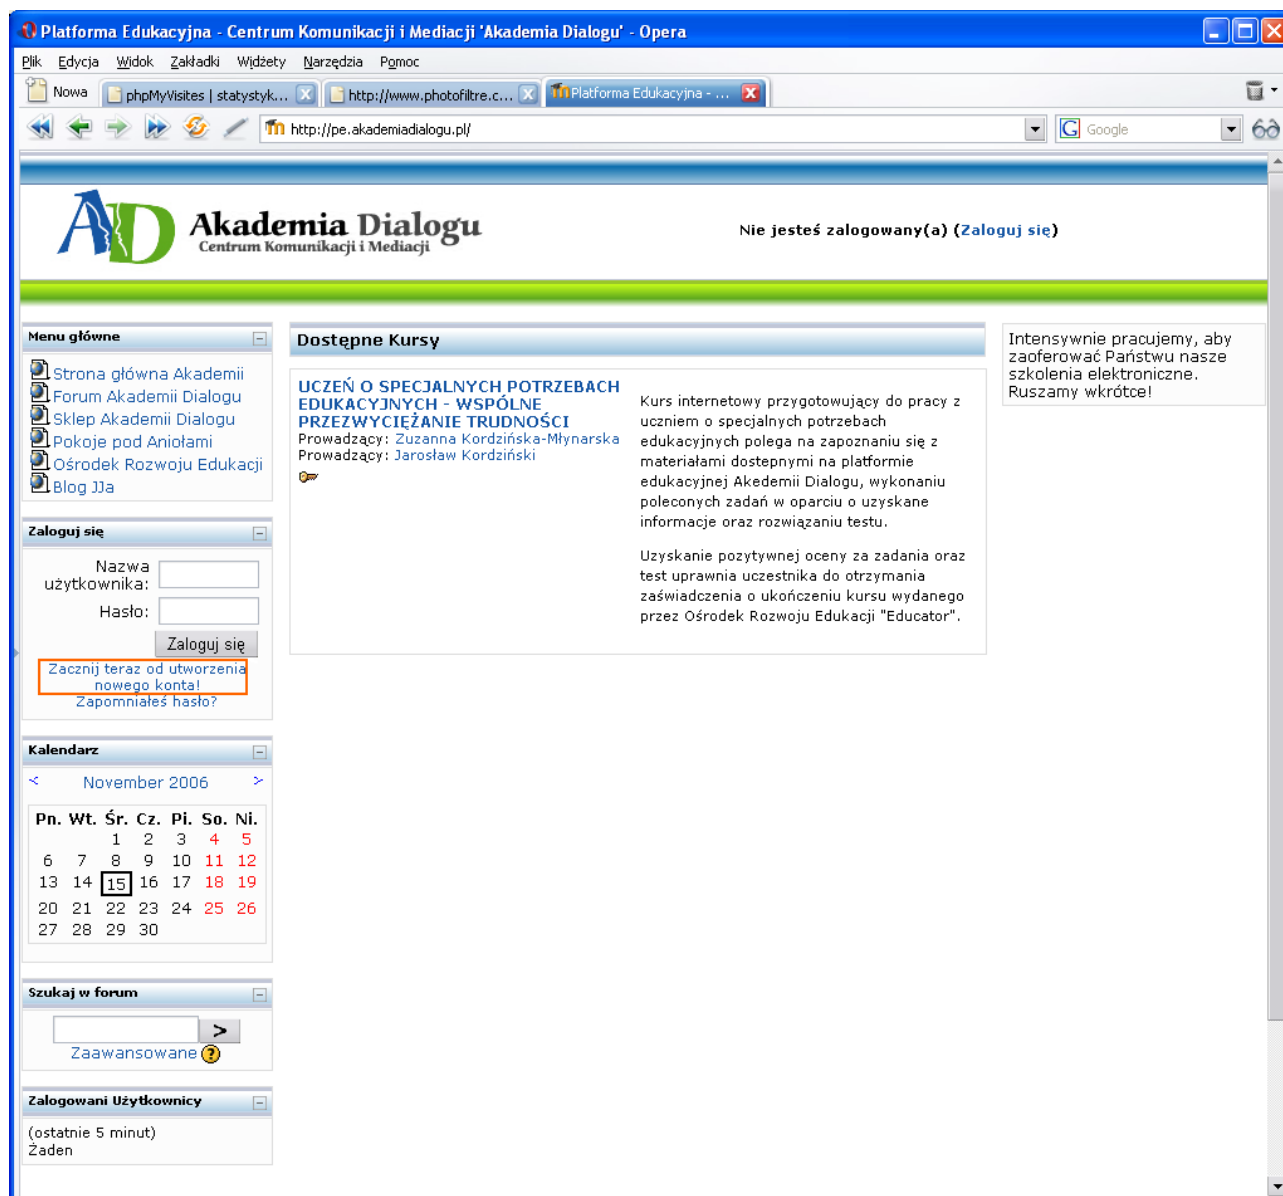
Platforma Edukacyjna - Centrum Komunikacji i Mediacji 'Akademia Dialogu' - Opera

Plik Edycja Widok Zakładki Widżety Narzędzia Pomoc

Nowa | phpMyVisites | statystyk... | http://www.photofiltre.c... | Platforma Edukacyjna - ...

http://pe.akademiadialogu.pl/

Google

Akademia Dialogu
Centrum Komunikacji i Mediacji

Nie jesteś zalogowany(a) (Zaloguj się)

Menu główne

Strona główna Akademii
Forum Akademii Dialogu
Sklep Akademii Dialogu
Pokoje pod Aniołami
Ośrodek Rozwoju Edukacji
Blog JJa

Zaloguj się

Nazwa użytkownika:
Hasło:
Zaloguj się
Zacznij teraz od utworzenia nowego konta!
Zapomniałeś hasło?

Kalendarz

< November 2006 >

| Pn. | Wt. | Śr. | Cz. | Pi. | So. | Ni. |
|---|---|---|---|---|---|---|
| | | 1 | 2 | 3 | 4 | 5 |
| 6 | 7 | 8 | 9 | 10 | 11 | 12 |
| 13 | 14 | 15 | 16 | 17 | 18 | 19 |
| 20 | 21 | 22 | 23 | 24 | 25 | 26 |
| 27 | 28 | 29 | 30 | | | |

Szukaj w forum

>
Zaawansowane

Zalogowani Użytkownicy

(ostatnie 5 minut)
Żaden

Dostępne Kursy

UCZEŃ O SPECJALNYCH POTRZEBACH EDUKACYJNYCH - WSPÓLNE PRZEZWYCIĘŻANIE TRUDNOŚCI
Prowadzący: Zuzanna Kordzińska-Młynarska
Prowadzący: Jarosław Kordziński

Kurs internetowy przygotowujący do pracy z uczniem o specjalnych potrzebach edukacyjnych polega na zapoznaniu się z materiałami dostepnymi na platformie edukacyjnej Akedemii Dialogu, wykonaniu poleconych zadań w oparciu o uzyskane informacje oraz rozwiązaniu testu.

Uzyskanie pozytywnej oceny za zadania oraz test uprawnia uczestnika do otrzymania zaświadczenia o ukończeniu kursu wydanego przez Ośrodek Rozwoju Edukacji "Educator".

Intensywnie pracujemy, aby zaoferować Państwu nasze szkolenia elektroniczne. Ruszamy wkrótce!